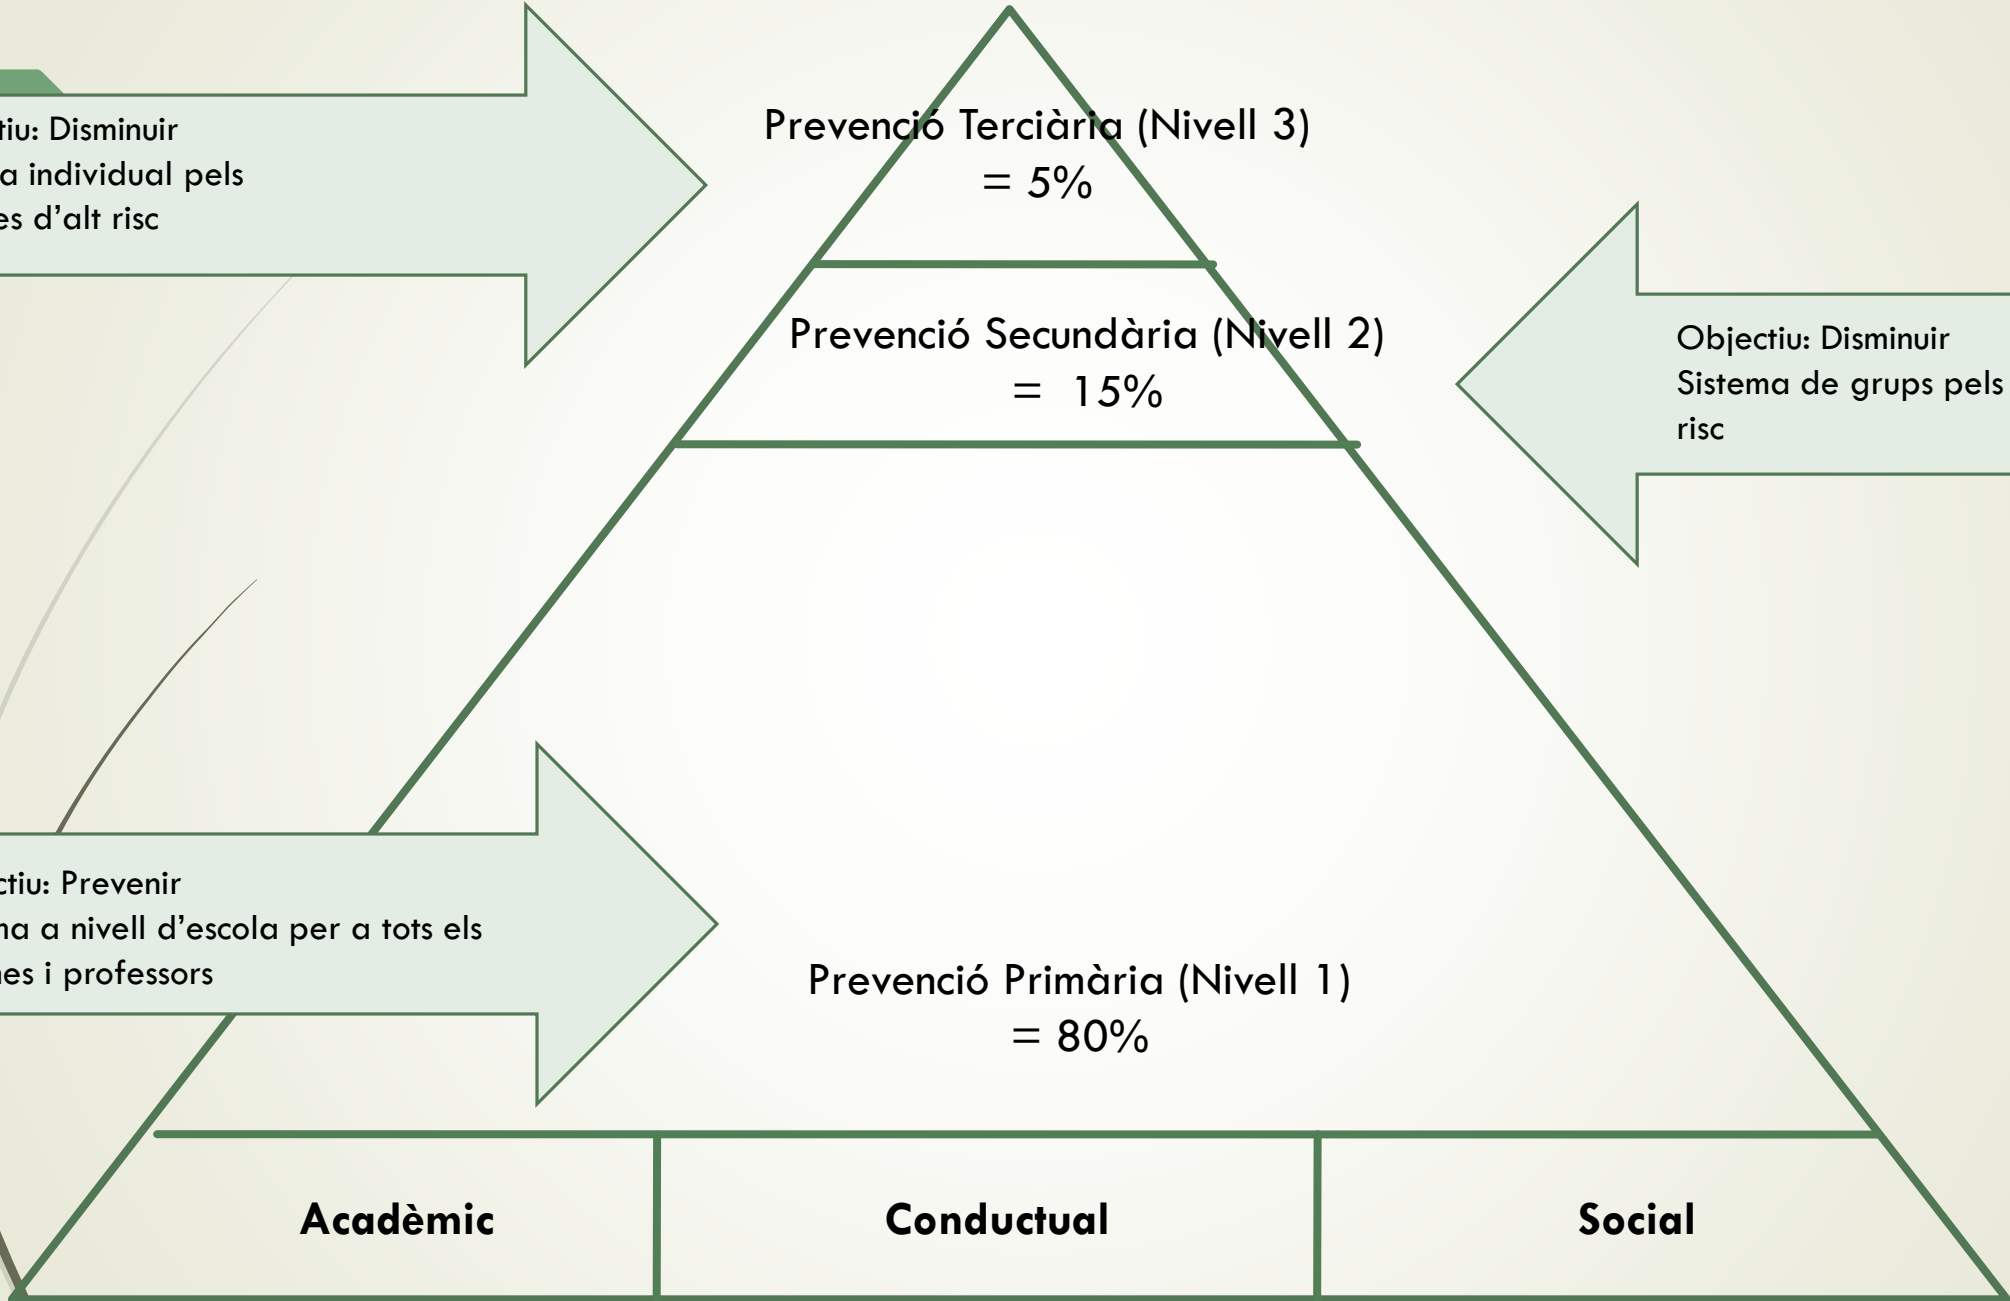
tiu: Disminuir
a individual pels
es d'alt risc

Prevenció Terciària (Nivell 3)
= 5%

Prevenció Secundària (Nivell 2)
= 15%

Objectiu: Disminuir
Sistema de grups pels
risc

ctiu: Prevenir
na a nivell d'escola per a tots els
nes i professors

Prevenció Primària (Nivell 1)
= 80%

| Acadèmic | Conductual | Social |